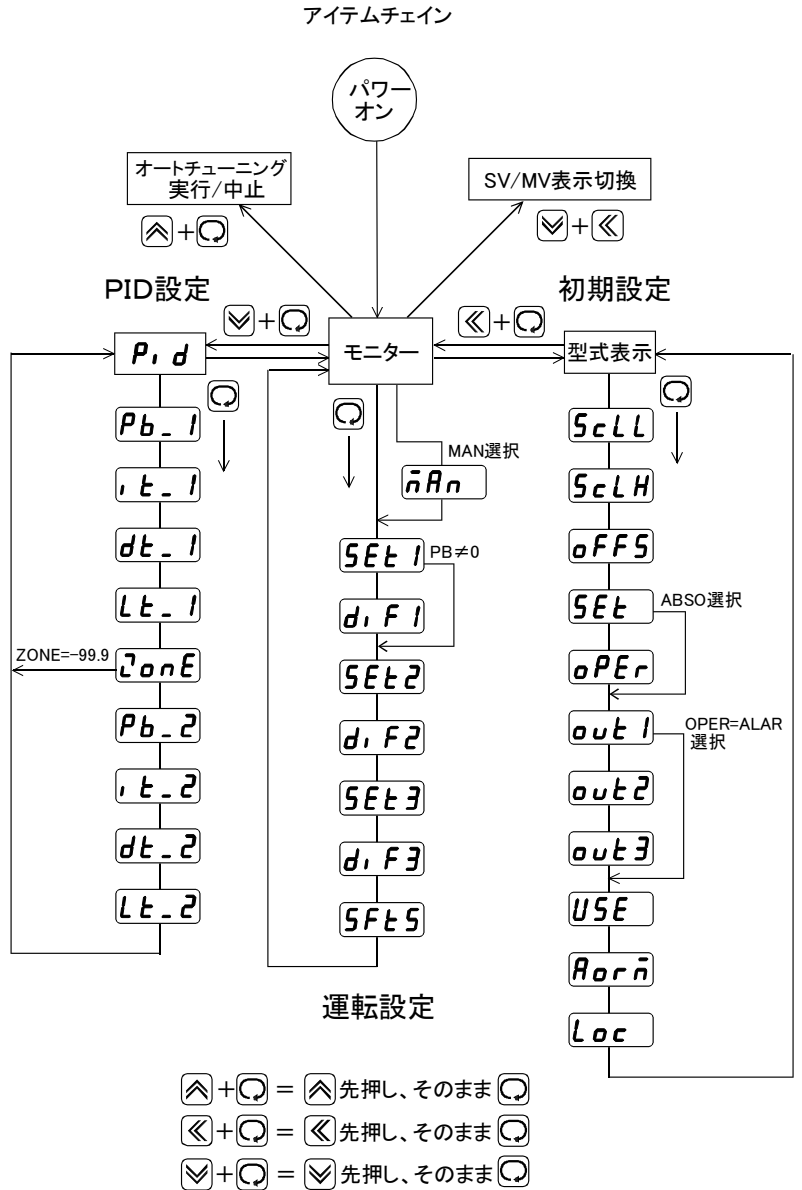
アイテムチェイン

パワーオン

オートチューニング
実行/中止

SV/MV表示切換

PID設定

初期設定

モニター

型式表示

Pid

Pb_1

it_1

dt_1

Lt_1

ZONE=-99.9

ZonE

Pb_2

it_2

dt_2

Lt_2

MAN選択

nAn

SEt1

PB≠0

diF1

SEt2

diF2

SEt3

diF3

SFtS

運転設定

ScLL

ScLH

oFFS

SEt

ABSO選択

oPEr

out1

OPER=ALAR
選択

out2

out3

USE

Aorn

Loc

+ = 先押し、そのまま
+ = 先押し、そのまま
+ = 先押し、そのまま